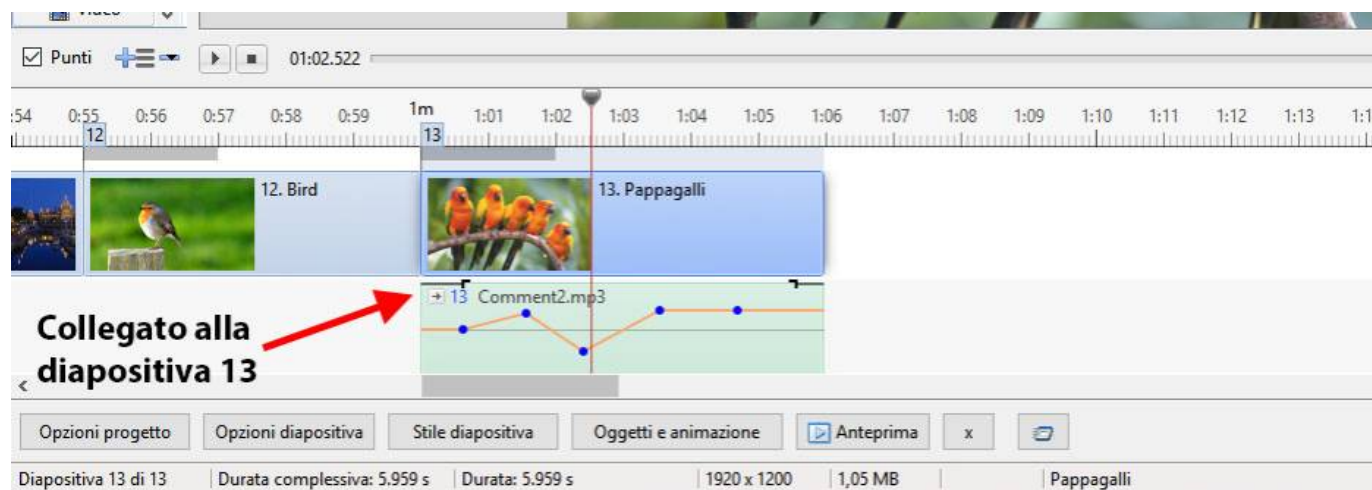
Video

☑ Punti 01:02.522

:54 0:55 0:56 0:57 0:58 0:59 1m 1:01 1:02 1:03 1:04 1:05 1:06 1:07 1:08 1:09 1:10 1:11 1:12 1:13 1:1

12 13

12. Bird

13. Pappagalli

13 Comment2.mp3

Collegato alla diapositiva 13

Opzioni progetto | Opzioni diapositiva | Stile diapositiva | Oggetti e animazione | Anteprima | x

Diapositiva 13 di 13 | Durata complessiva: 5.959 s | Durata: 5.959 s | 1920 x 1200 | 1,05 MB | Pappagalli